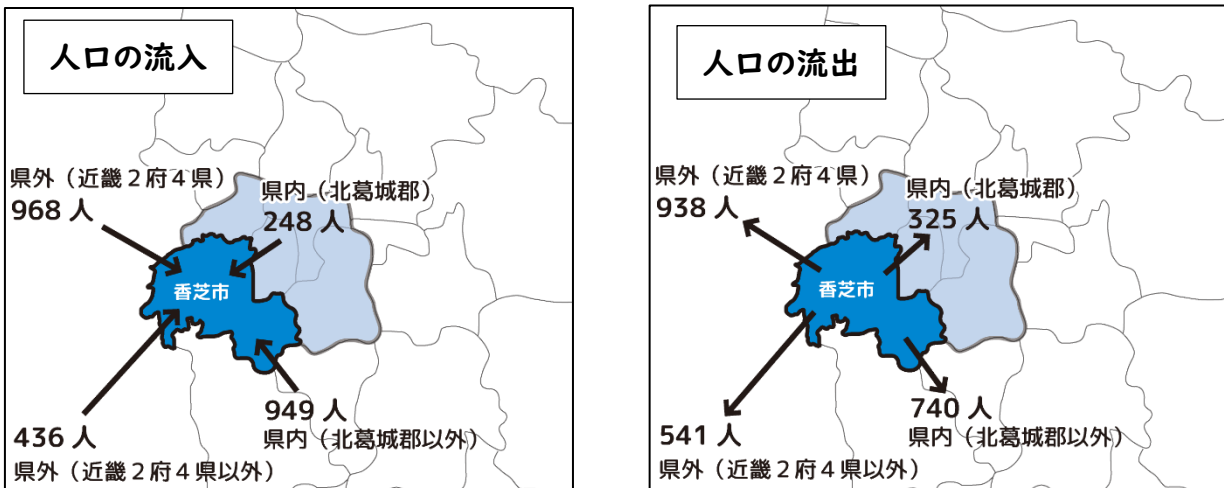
人口の流入

県外（近畿２府４県）
968 人

県内（北葛城郡）
248 人

香芝市

436 人
県外（近畿２府４県以外）

949 人
県内（北葛城郡以外）

人口の流出

県外（近畿２府４県）
938 人

県内（北葛城郡）
325 人

香芝市

541 人
県外（近畿２府４県以外）

740 人
県内（北葛城郡以外）